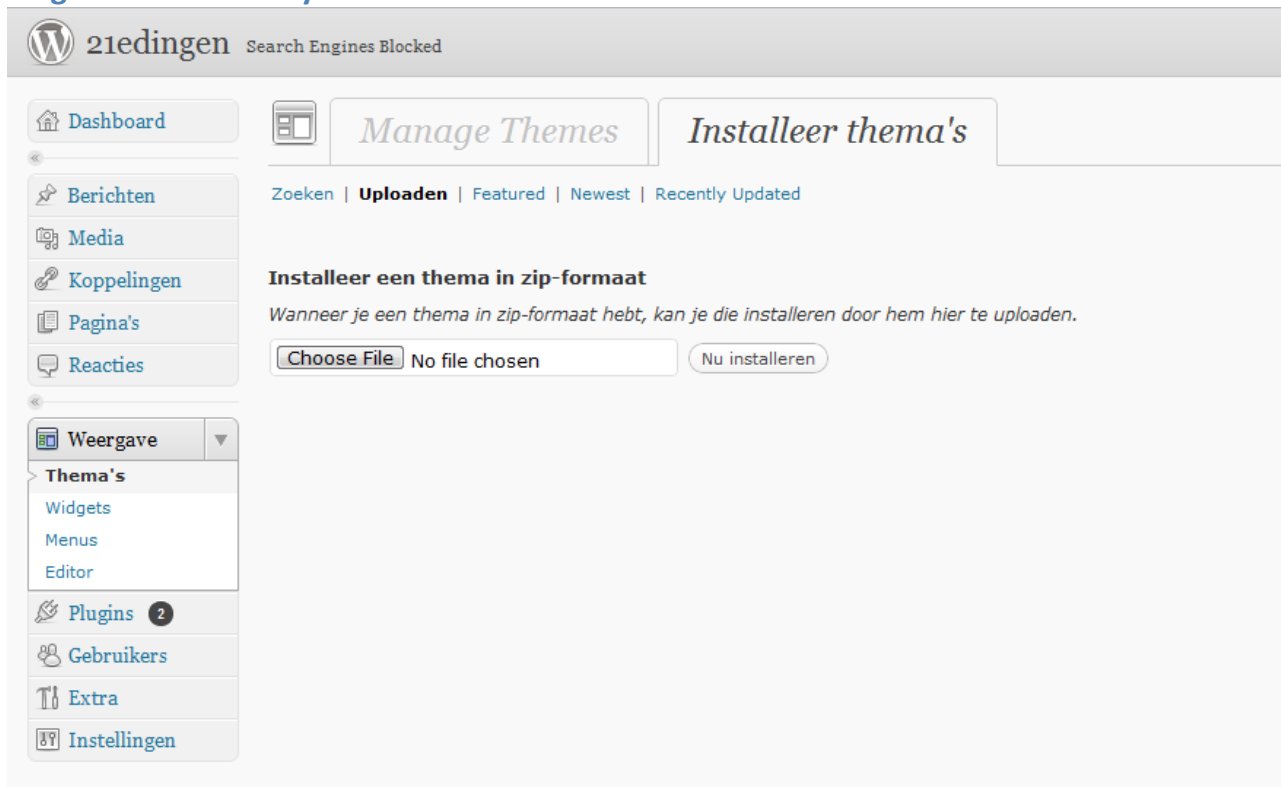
21edingen Search Engines Blocked

Dashboard

Berichten
Media
Koppelingen
Pagina's
Reacties

Weergave
Thema's
Widgets
Menus
Editor
Plugins 2
Gebruikers
Extra
Instellingen

Manage Themes
Installeer thema's

Zoeken | Uploaden | Featured | Newest | Recently Updated

Installeer een thema in zip-formaat

Wanneer je een thema in zip-formaat hebt, kan je die installeren door hem hier te uploaden.

Choose File No file chosen
Nu installeren